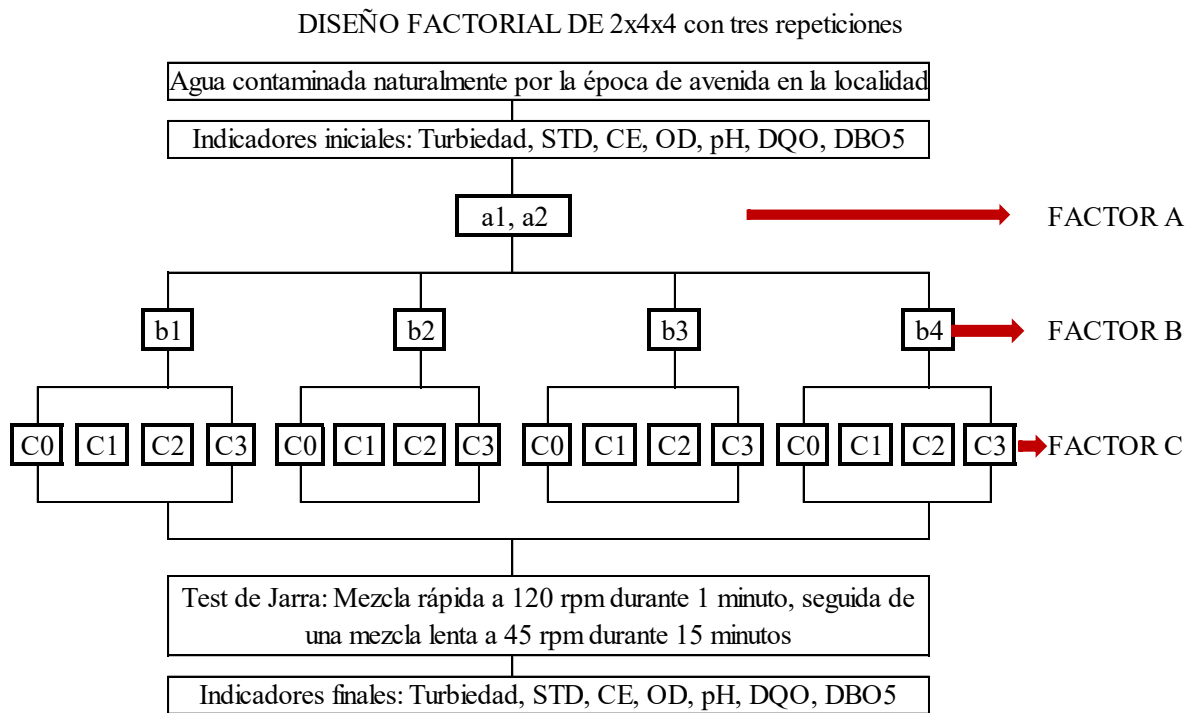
DISEÑO FACTORIAL DE 2x4x4 con tres repeticiones

Agua contaminada naturalmente por la época de avenida en la localidad

Indicadores iniciales: Turbiedad, STD, CE, OD, pH, DQO, DBO5

a1, a2

FACTOR A

b1 b2 b3 b4

FACTOR B

C0 C1 C2 C3 C0 C1 C2 C3 C0 C1 C2 C3 C0 C1 C2 C3

FACTOR C

Test de Jarra: Mezcla rápida a 120 rpm durante 1 minuto, seguida de una mezcla lenta a 45 rpm durante 15 minutos

Indicadores finales: Turbiedad, STD, CE, OD, pH, DQO, DBO5